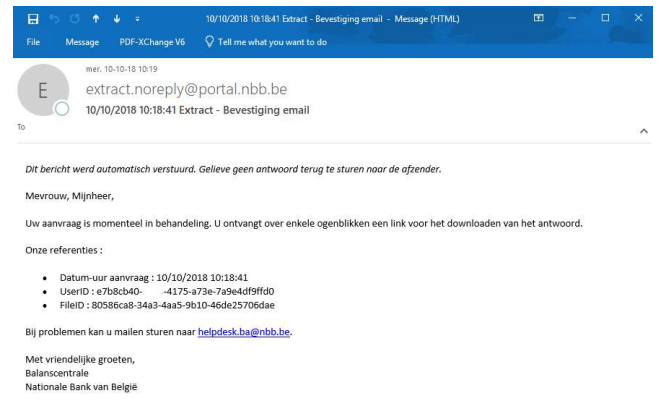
10/10/2018 10:18:41 Extract - Bevestiging email - Message (HTML)

File Message PDF-XChange V6 Tell me what you want to do

mer. 10-10-18 10:19

E

extract.noreply@portal.nbb.be

10/10/2018 10:18:41 Extract - Bevestiging email

To

Dit bericht werd automatisch verstuurd. Gelieve geen antwoord terug te sturen naar de afzender.

Mevrouw, Mijnheer,

Uw aanvraag is momenteel in behandeling. U ontvangt over enkele ogenblikken een link voor het downloaden van het antwoord.

Onze referenties :

- Datum-uur aanvraag : 10/10/2018 10:18:41
- UserID : e7b8cb40- -4175-a73e-7a9e4df9ffd0
- FileID : 80586ca8-34a3-4aa5-9b10-46de25706dae

Bij problemen kan u mailen sturen naar helpdesk.ba@nbb.be.

Met vriendelijke groeten,
Balanscentrale
Nationale Bank van België